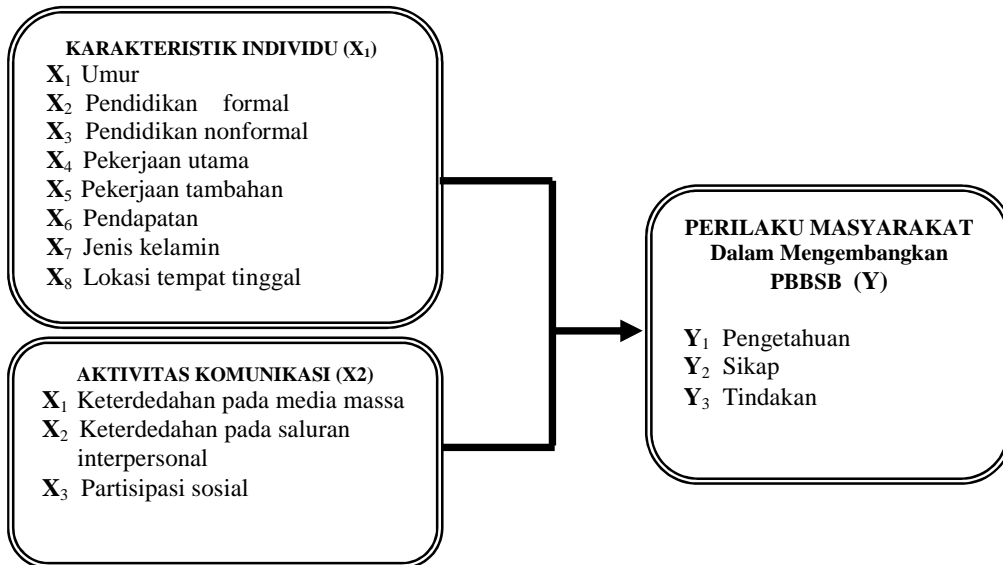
KARAKTERISTIK INDIVIDU ($X_1$)
$X_1$ Umur
$X_2$ Pendidikan formal
$X_3$ Pendidikan nonformal
$X_4$ Pekerjaan utama
$X_5$ Pekerjaan tambahan
$X_6$ Pendapatan
$X_7$ Jenis kelamin
$X_8$ Lokasi tempat tinggal

AKTIVITAS KOMUNIKASI (X2)
$X_1$ Keterdedahan pada media massa
$X_2$ Keterdedahan pada saluran interpersonal
$X_3$ Partisipasi sosial

PERILAKU MASYARAKAT
Dalam Mengembangkan
PBBSB (Y)

$Y_1$ Pengetahuan
$Y_2$ Sikap
$Y_3$ Tindakan